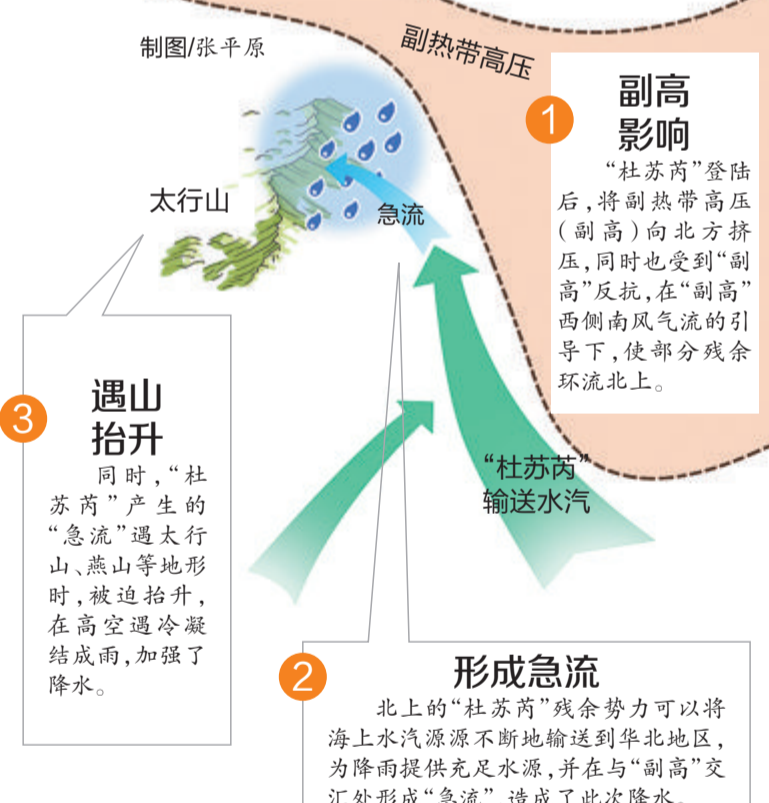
制图/张平原

副热带高压

太行山

急流

1 副高影响

“杜苏芮”登陆后，将副热带高压（副高）向北方挤压，同时也受到“副高”反抗，在“副高”西侧南风气流的引导下，使部分残余环流北上。

3 遇山抬升

同时，“杜苏芮”产生的“急流”遇太行山、燕山等地形时，被迫抬升，在高空遇冷凝结成雨，加强了降水。

“杜苏芮”输送水汽

2 形成急流

北上的“杜苏芮”残余势力可以将海上水汽源源不断地输送到华北地区，为降雨提供充足水源，并在与“副高”交汇处形成“急流”，造成了此次降水。